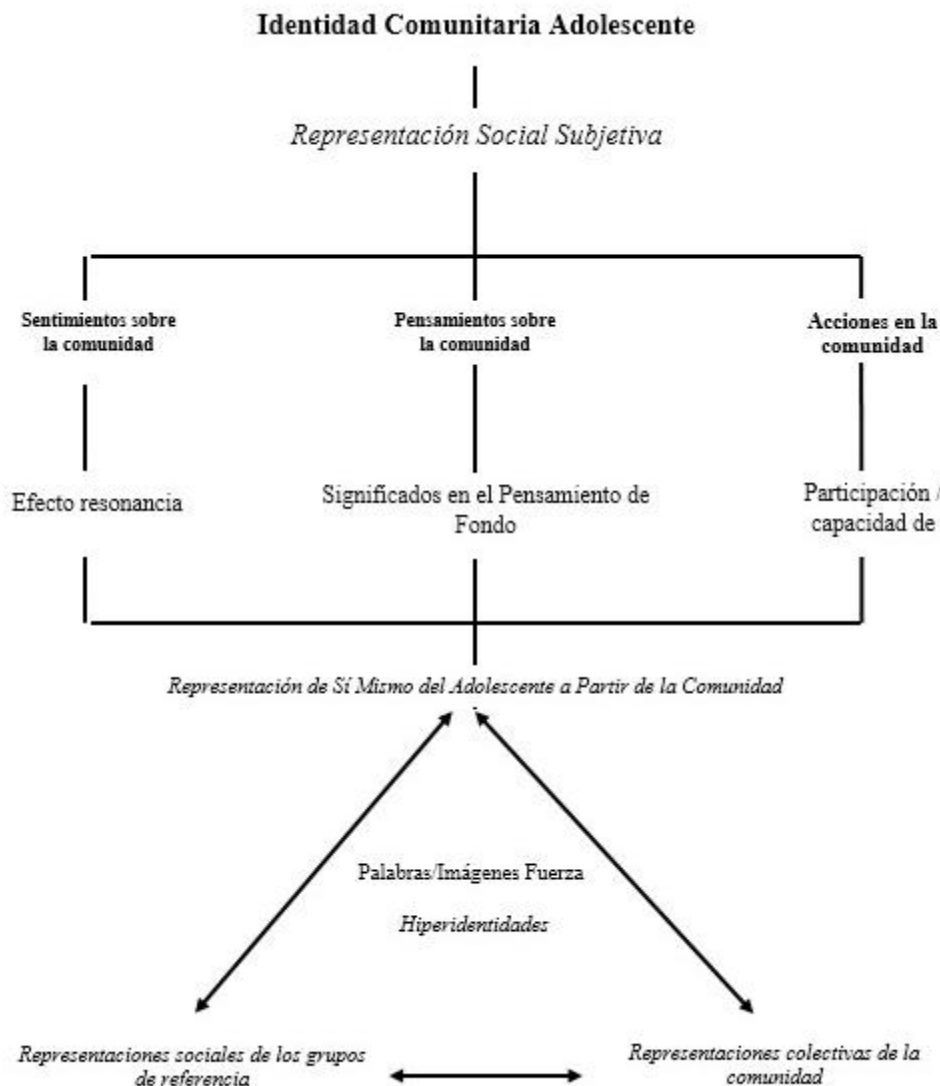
Identidad Comunitaria Adolescente

Representación Social Subjetiva

Sentimientos sobre la comunidad

Pensamientos sobre la comunidad

Acciones en la comunidad

Efecto resonancia

Significados en el Pensamiento de Fondo

Participación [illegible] capacidad de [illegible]

Representación de Sí Mismo del Adolescente a Partir de la Comunidad

Palabras/Imágenes Fuerza

Hiperidentidades

Representaciones sociales de los grupos de referencia

Representaciones colectivas de la comunidad